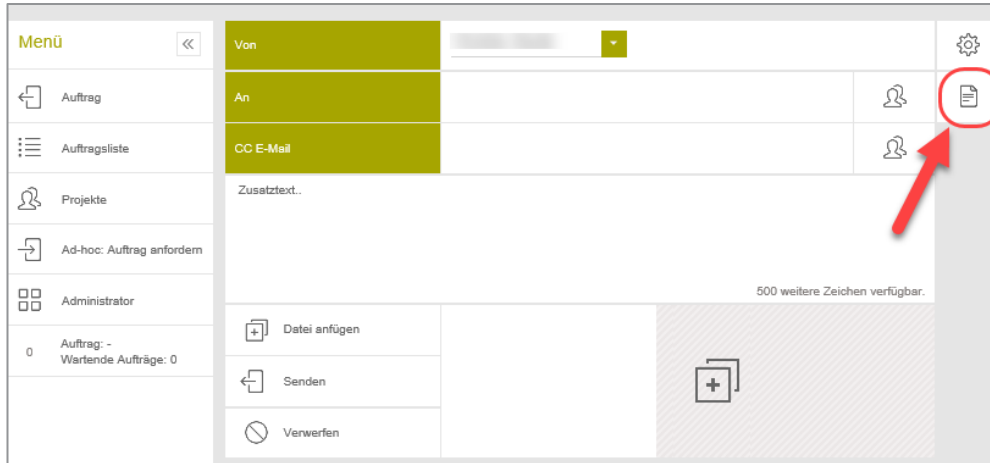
Menü

Auftrag

Auftragsliste

Projekte

Ad-hoc: Auftrag anfordern

Administrator

0 Auftrag: -
Wartende Aufträge: 0

Von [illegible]

An

CC E-Mail

Zusatztext..

500 weitere Zeichen verfügbar.

Datei anfügen

Senden

Verwerfen